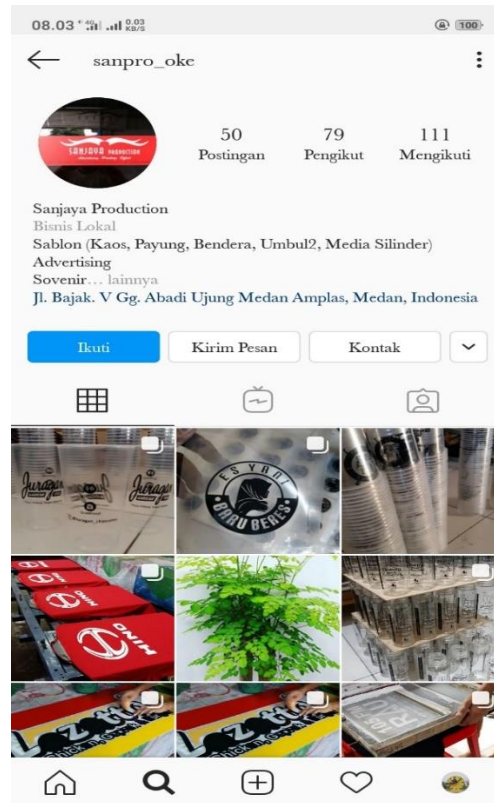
08.03 0.03 KB/S 100

sanpro_oke

SANJAYA PRODUCTION

50 Postingan

79 Pengikut

111 Mengikuti

Sanjaya Production
Bisnis Lokal
Sablon (Kaos, Payung, Bendera, Umbul2, Media Silinder)
Advertising
Sovenir... lainnya
Jl. Bajak. V Gg. Abadi Ujung Medan Amplas, Medan, Indonesia

Ikuti

Kirim Pesan

Kontak

Juragan

Juragan

ES YAKI BORU BERES

HINO

HINO

Lozetta

Lozetta

R